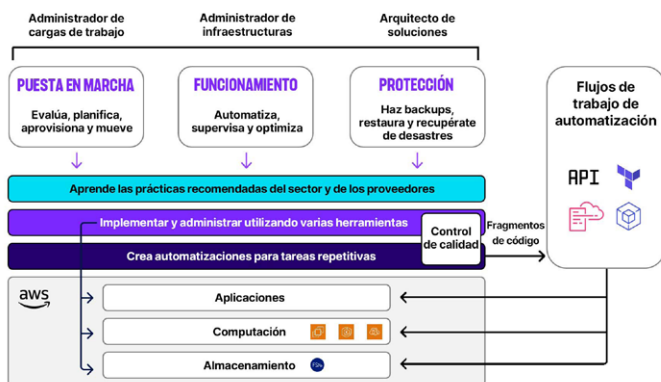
Administrador de cargas de trabajo

Administrador de infraestructuras

Arquitecto de soluciones

PUESTA EN MARCHA

Evalúa, planifica, aprovisiona y mueve

FUNCIONAMIENTO

Automatiza, supervisa y optimiza

PROTECCIÓN

Haz backups, restaura y recupérate de desastres

Flujos de trabajo de automatización

Aprende las prácticas recomendadas del sector y de los proveedores

Implementar y administrar utilizando varias herramientas

Control de calidad

Fragmentos de código

Crea automatizaciones para tareas repetitivas

API

aws

Aplicaciones

Computación

Almacenamiento